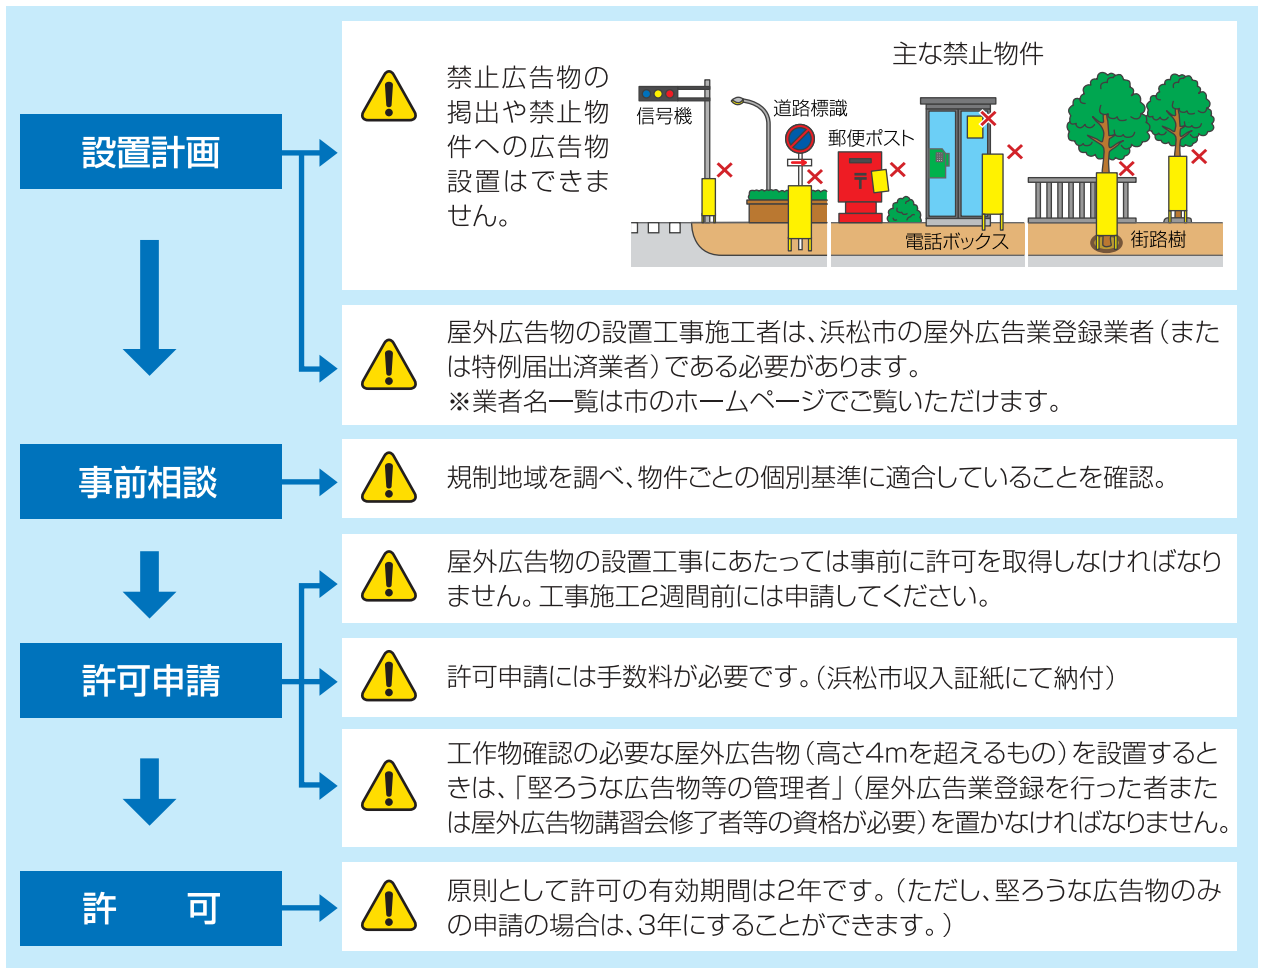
設置計画

禁止広告物の掲出や禁止物件への広告物設置はできません。

主な禁止物件

信号機

道路標識

郵便ポスト

電話ボックス

街路樹

屋外広告物の設置工事施工者は、浜松市の屋外広告業登録業者(または特例届出済業者)である必要があります。
※業者名一覧は市のホームページでご覧いただけます。

事前相談

規制地域を調べ、物件ごとの個別基準に適合していることを確認。

屋外広告物の設置工事にあたっては事前に許可を取得しなければなりません。工事施工2週間前には申請してください。

許可申請

許可申請には手数料が必要です。(浜松市収入証紙にて納付)

工作物確認の必要な屋外広告物(高さ4mを超えるもの)を設置するときは、「堅ろうな広告物等の管理者」(屋外広告業登録を行った者または屋外広告物講習会修了者等の資格が必要)を置かなければなりません。

許　可

原則として許可の有効期間は2年です。(ただし、堅ろうな広告物のみの申請の場合は、3年にすることができます。)